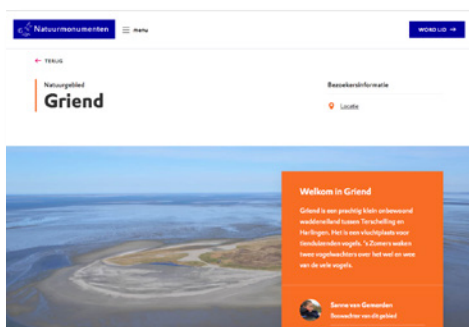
Natuurmonumenten

Menu

WORD LID →

← TERUG

Natuurgebied

Griend

Bezoekersinformatie

Locatie

Welkom in Griend

Griend is een prachtig klein onbewoond waddeneiland tussen Terschelling en Harlingen. Het is een vluchtplaats voor tienduizenden vogels. 's Zomers waken twee vogelwachters over het wel en wee van de vele vogels.

Sanne van Gemerden

Boswachter van dit gebied